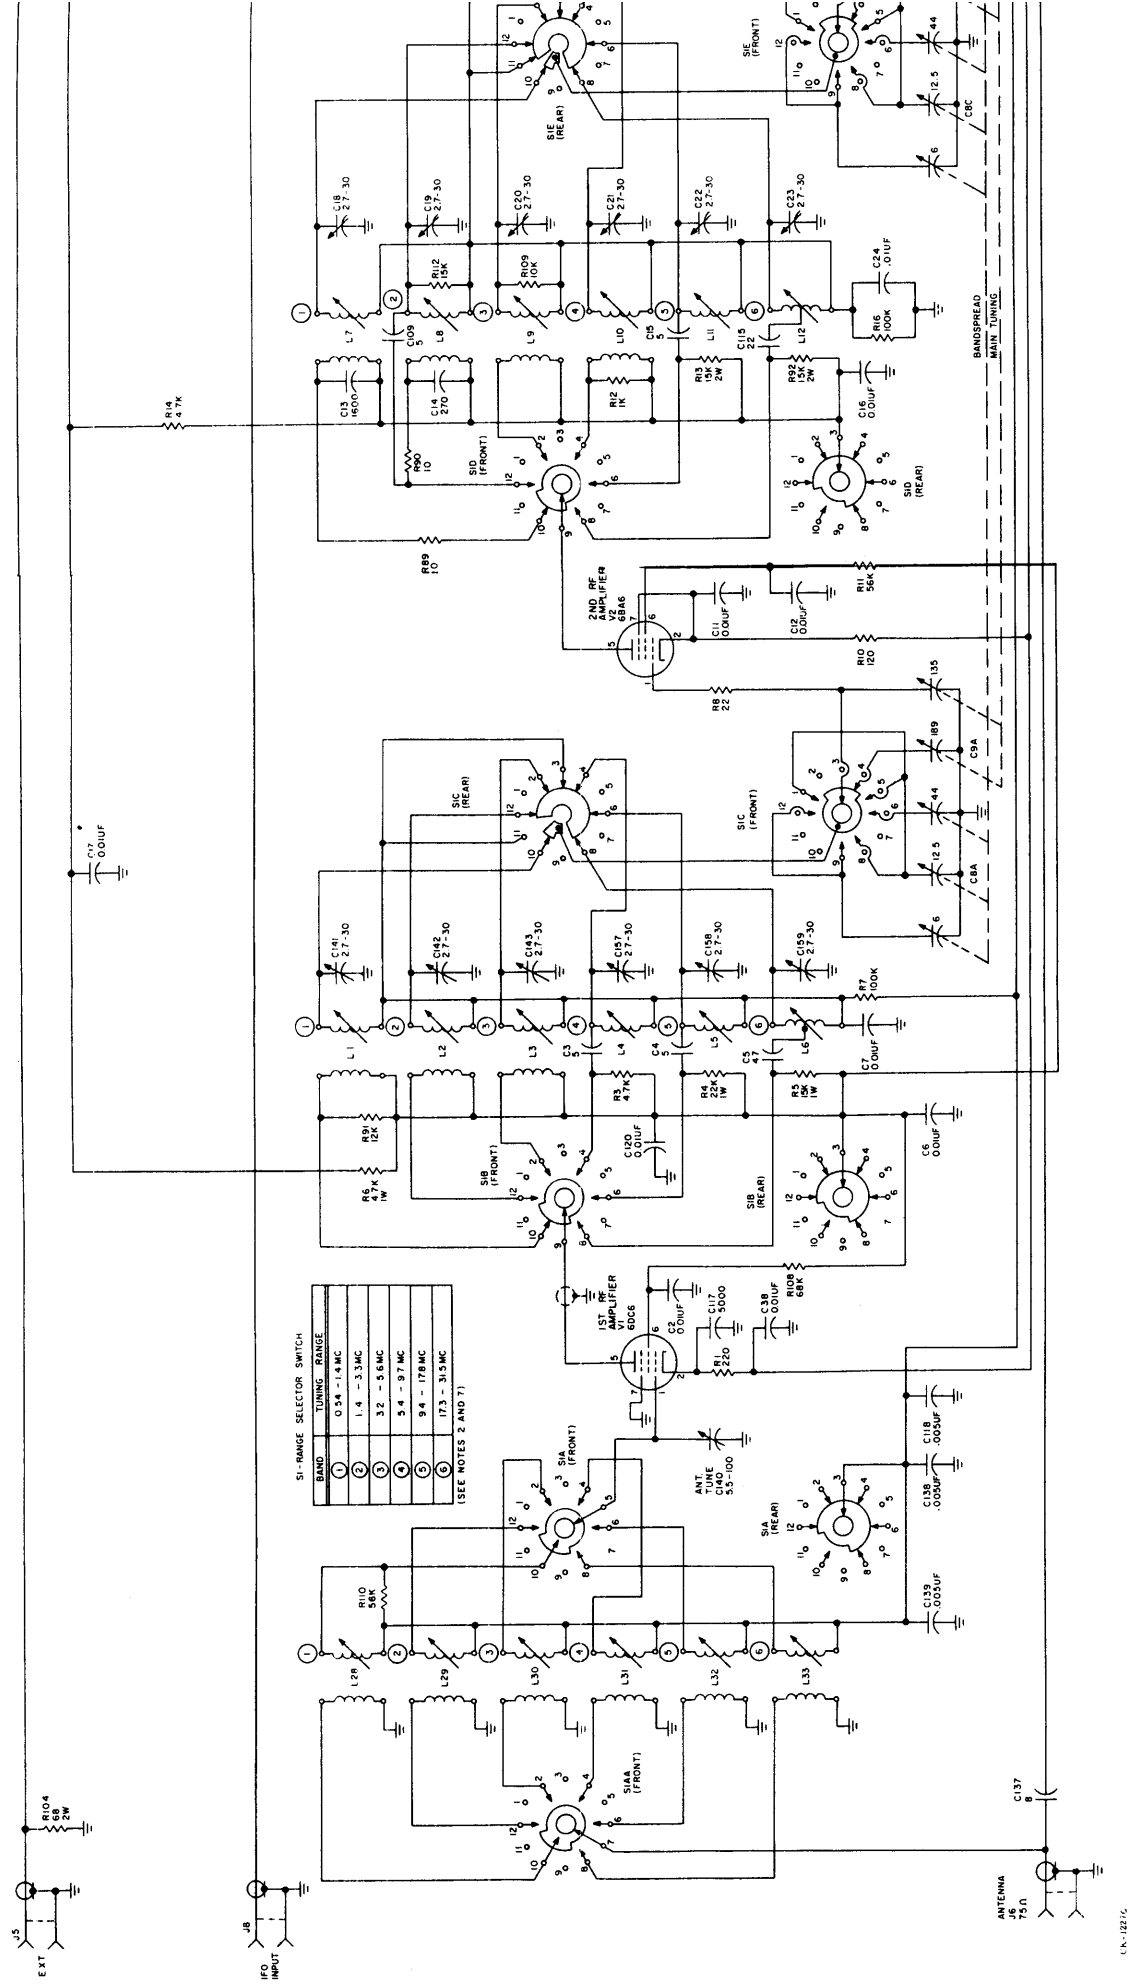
S1-RANGE SELECTOR SWITCH

| BAND | TUNING RANGE |
|---|---|
| 1 | 0.54 - 1.4 MC |
| 2 | 1.4 - 3.3 MC |
| 3 | 3.2 - 5.6 MC |
| 4 | 5.4 - 9.7 MC |
| 5 | 9.4 - 17.8 MC |
| 6 | 17.3 - 31.5 MC |

(SEE NOTES 2 AND 7)

J5 EXT
R104 68 2W
J8 IFO INPUT
ANTENNA J6 75Ω
C137 8
S1AA (FRONT)
L28 L29 L30 L31 L32 L33
R110 56K
C139 .005UF
S1A (FRONT)
S1A (REAR)
ANT. TUNE C140 5.5-100
C138 .005UF
C118 .005UF
1ST RF AMPLIFIER V1 6DC6
C2 0.01UF
C117 5000
R1 220
C38 0.01UF
R108 68K
S1B (FRONT)
S1B (REAR)
R6 4.7K 1W
R91 12K
C120 0.01UF
C6 0.01UF
R3 4.7K
R4 22K 1W
R5 15K 1W
L1 L2 L3 L4 L5 L6
C3 5
C4 5
C5 47
C7 0.01UF
R7 100K
C141 2.7-30
C142 2.7-30
C143 2.7-30
C157 2.7-30
C158 2.7-30
C159 2.7-30
C17 0.01UF
S1C (REAR)
S1C (FRONT)
135
189
C9A
44
12.5
C8A
6
R8 22
2ND RF AMPLIFIER V2 6BA6
C11 0.01UF
C12 0.01UF
R10 120
R11 56K
R89 10
S1D (FRONT)
S1D (REAR)
R90 10
R14 4.7K
C13 1600
C14 270
R12 1K
R13 15K 2W
R92 15K 2W
C16 0.01UF
L7 L8 L9 L10 L11 L12
C109 5
C15 5
C115 22
R112 15K
R109 10K
R16 100K
C24 .01UF
C18 2.7-30
C19 2.7-30
C20 2.7-30
C21 2.7-30
C22 2.7-30
C23 2.7-30
S1E (REAR)
S1E (FRONT)
44
12.5
C8C
6
BANDSPREAD
MAIN TUNING
CK-1227C